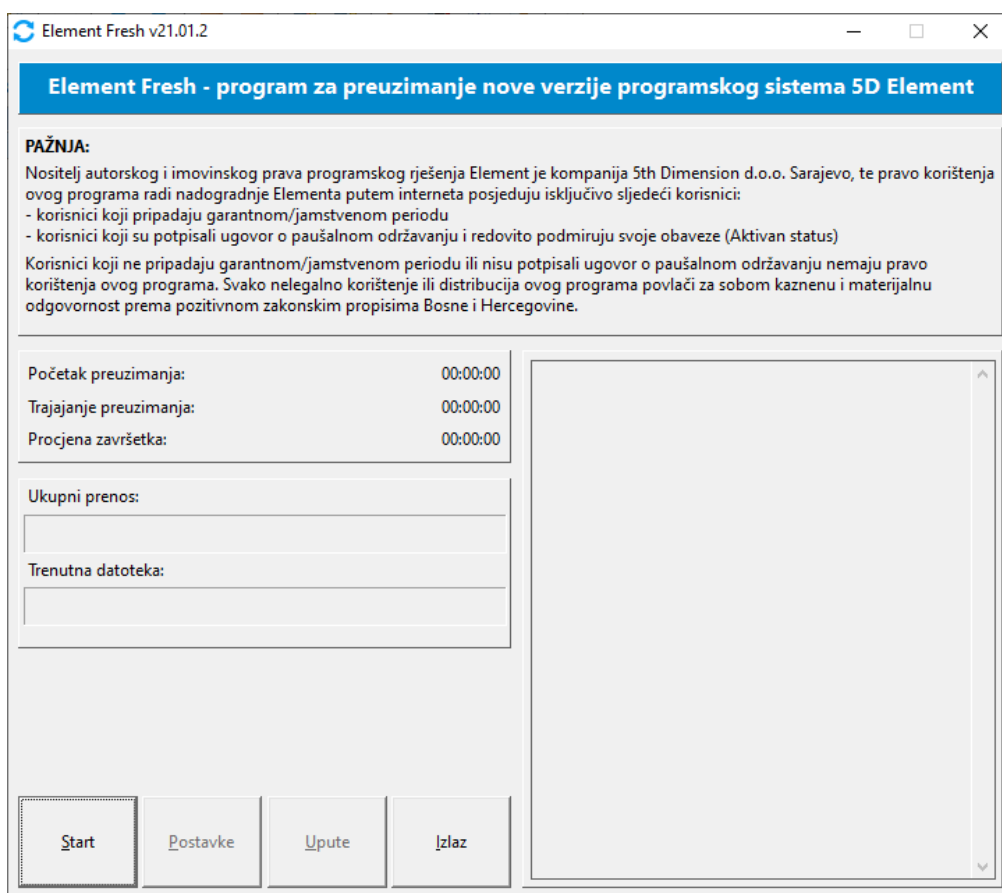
Element Fresh v21.01.2

Element Fresh - program za preuzimanje nove verzije programskog sistema 5D Element

PAŽNJA:
Nositelj autorskog i imovinskog prava programskog rješenja Element je kompanija 5th Dimension d.o.o. Sarajevo, te pravo korištenja ovog programa radi nadogradnje Elementa putem interneta posjeduju isključivo sljedeći korisnici:
- korisnici koji pripadaju garantnom/jamstvenom periodu
- korisnici koji su potpisali ugovor o paušalnom održavanju i redovito podmiruju svoje obaveze (Aktivan status)

Korisnici koji ne pripadaju garantnom/jamstvenom periodu ili nisu potpisali ugovor o paušalnom održavanju nemaju pravo korištenja ovog programa. Svako nelegalno korištenje ili distribucija ovog programa povlači za sobom kaznenu i materijalnu odgovornost prema pozitivnom zakonskim propisima Bosne i Hercegovine.

Početak preuzimanja: 00:00:00
Trajajanje preuzimanja: 00:00:00
Procjena završetka: 00:00:00

Ukupni prenos:

Trenutna datoteka:

Start
Postavke
Upute
Izlaz